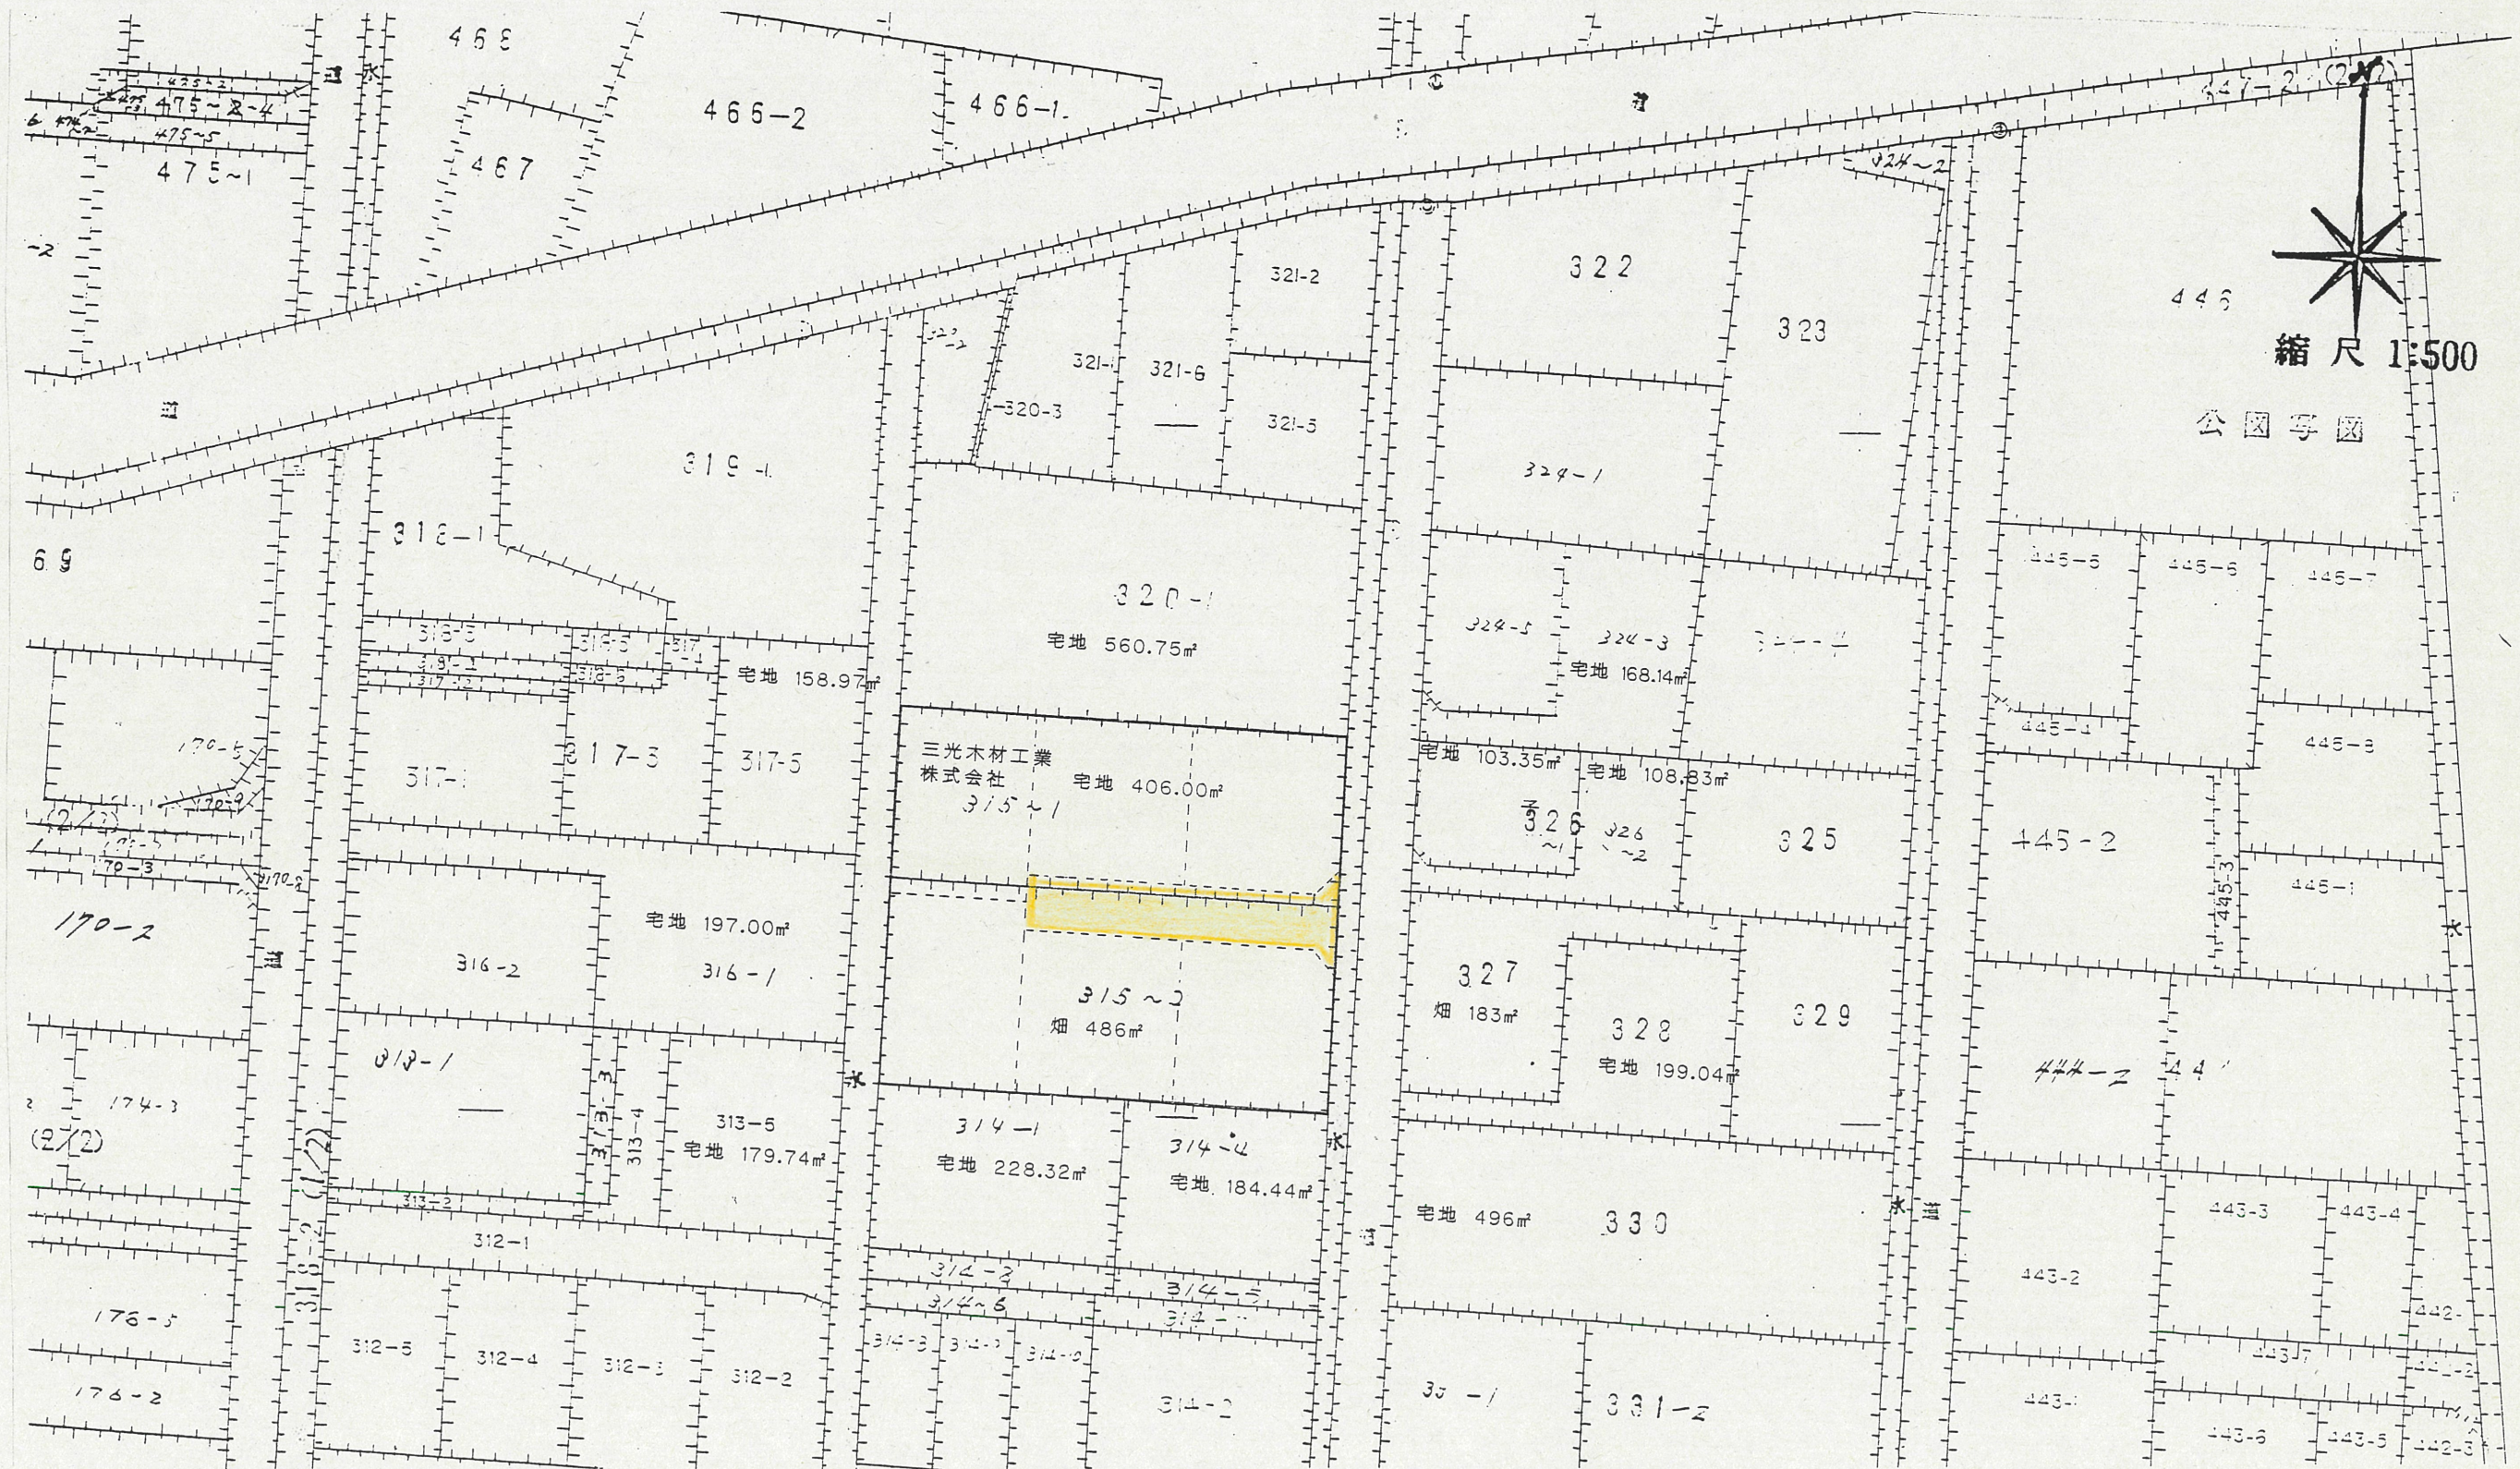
468
475-2-4
475-5
475-1
466-2
466-1
467
447-2 (2/2)
324-2
322
323
446
縮尺 1:500
公図写図
321-2
321-1
321-6
321-5
320-3
319-1
318-1
69
329-1
320-1
宅地 560.75㎡
宅地 158.97㎡
324-5
324-3
宅地 168.14㎡
445-5
445-6
445-7
445-4
445-8
170-5
317-1
317-5
317-5
三光木材工業
株式会社
315-1
宅地 406.00㎡
宅地 103.35㎡
宅地 108.83㎡
326
326-2
325
445-2
445-3
445-1
170-3
170-2
316-2
宅地 197.00㎡
316-1
315-2
畑 486㎡
327
畑 183㎡
328
宅地 199.04㎡
329
444-2
313-1
174-3
(2/2)
313-3
313-4
313-5
宅地 179.74㎡
314-1
宅地 228.32㎡
314-4
宅地 184.44㎡
宅地 496㎡
330
443-3
443-4
443-2
318-2 (1/2)
313-2
312-1
314-2
314-6
314-3
176-5
176-2
312-5
312-4
312-3
312-2
314-2
331-2
443-1
443-6
443-5
442-3
442-1